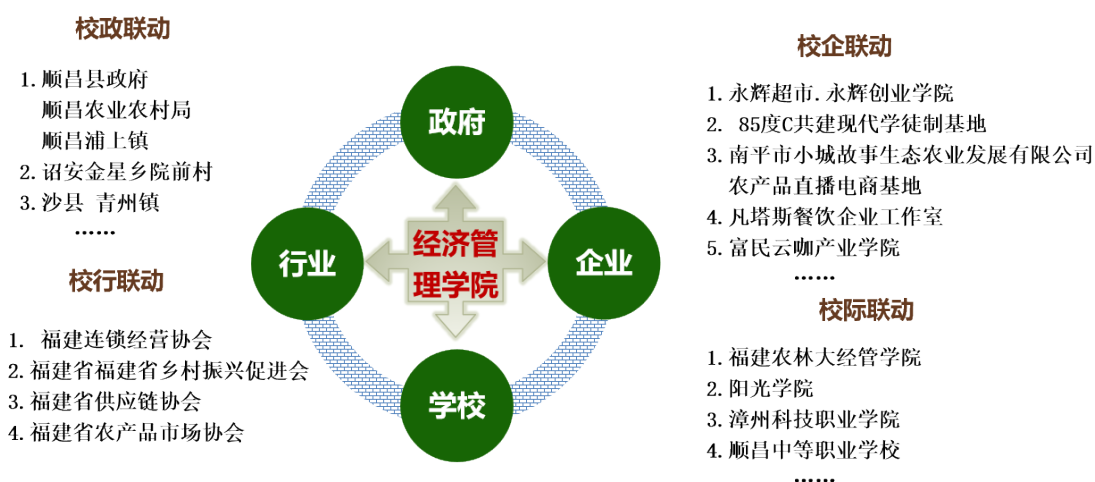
校政联动

1. 顺昌县政府
顺昌农业农村局
顺昌浦上镇
2. 诏安金星乡院前村
3. 沙县 青州镇
……

校行联动

1. 福建连锁经营协会
2. 福建省福建省乡村振兴促进会
3. 福建省供应链协会
4. 福建省农产品市场协会

政府

行业

经济管理学院

企业

学校

校企联动

1. 永辉超市. 永辉创业学院
2. 85度C共建现代学徒制基地
3. 南平市小城故事生态农业发展有限公司农产品直播电商基地
4. 凡塔斯餐饮企业工作室
5. 富民云咖产业学院
……

校际联动

1. 福建农林大经管学院
2. 阳光学院
3. 漳州科技职业学院
4. 顺昌中等职业学校
……